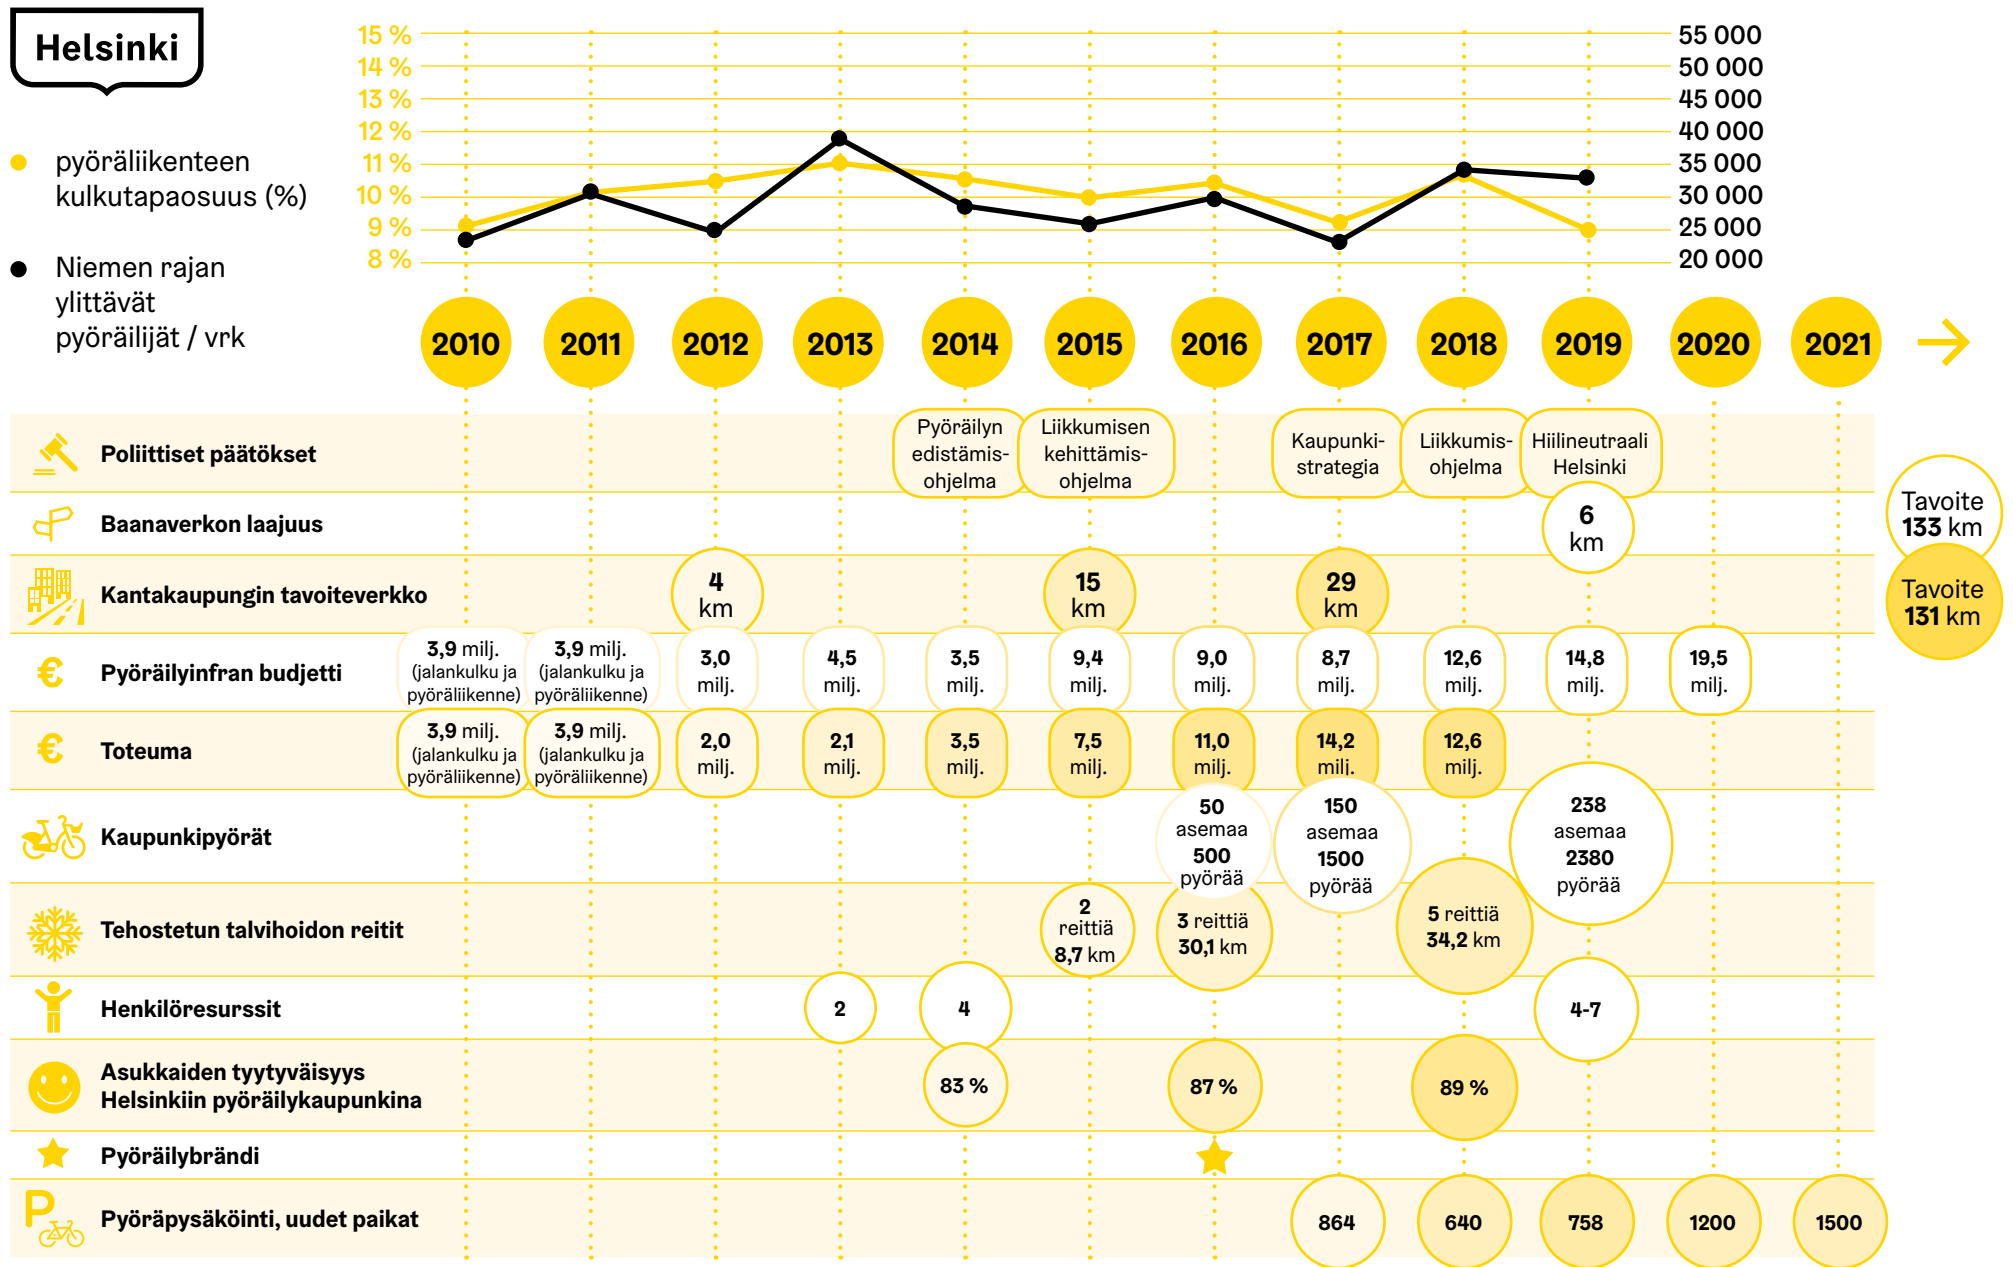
Helsinki

pyöräliikenteen kulkutapaosuus (%)

Niemen rajan ylittävät pyöräilijät / vrk

15 %
14 %
13 %
12 %
11 %
10 %
9 %
8 %

55 000
50 000
45 000
40 000
35 000
30 000
25 000
20 000

2010 2011 2012 2013 2014 2015 2016 2017 2018 2019 2020 2021

Poliittiset päätökset
Pyöräilyn edistämisohjelma
Liikkumisen kehittämisohjelma
Kaupunkistrategia
Liikkumisohjelma
Hiilineutraali Helsinki

Baanaverkon laajuus
6 km
Tavoite 133 km

Kantakaupungin tavoiteverkko
4 km
15 km
29 km
Tavoite 131 km

Pyöräilyinfran budjetti
3,9 milj. (jalankulku ja pyöräliikenne)
3,9 milj. (jalankulku ja pyöräliikenne)
3,0 milj.
4,5 milj.
3,5 milj.
9,4 milj.
9,0 milj.
8,7 milj.
12,6 milj.
14,8 milj.
19,5 milj.

Toteuma
3,9 milj. (jalankulku ja pyöräliikenne)
3,9 milj. (jalankulku ja pyöräliikenne)
2,0 milj.
2,1 milj.
3,5 milj.
7,5 milj.
11,0 milj.
14,2 milj.
12,6 milj.

Kaupunkipyörät
50 asemaa 500 pyörää
150 asemaa 1500 pyörää
238 asemaa 2380 pyörää

Tehostetun talvihoidon reitit
2 reittiä 8,7 km
3 reittiä 30,1 km
5 reittiä 34,2 km

Henkilöresurssit
2
4
4-7

Asukkaiden tyytyväisyys Helsinkiin pyöräilykaupunkina
83 %
87 %
89 %

Pyöräilybrändi

Pyöräpysäköinti, uudet paikat
864
640
758
1200
1500